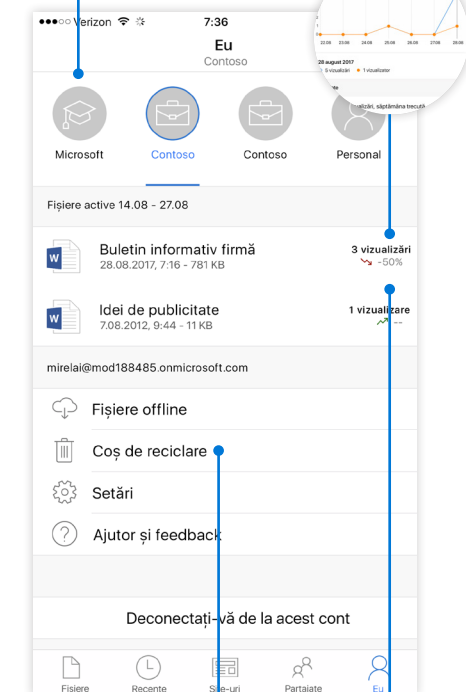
Verizon 7:36

Eu
Contoso

22.08 23.08 24.08 25.08 26.08 27.08 28.08
28 august 2017
5 vizualizări 1 vizualizator
vizualizări, săptămâna trecută

Microsoft Contoso Contoso Personal

Fișiere active 14.08 - 27.08

Buletin informativ firmă
28.08.2017, 7:16 - 781 KB
3 vizualizări
-50%

Idei de publicitate
7.08.2012, 9:44 - 11 KB
1 vizualizare
--

mirelai@mod188485.onmicrosoft.com

Fișiere offline

Coș de reciclare

Setări

Ajutor și feedback

Deconectați-vă de la acest cont

Fișiere Recente Site-uri Partajate Eu